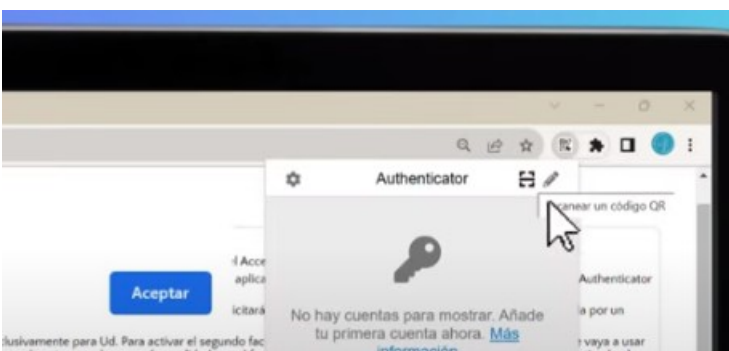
Authenticator

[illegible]canear un código QR

l Acce
aplica
Aceptar
icitará
clusivamente para Ud. Para activar el segundo fac

No hay cuentas para mostrar. Añade tu primera cuenta ahora. Más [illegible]

Authenticator
a por un
vaya a usar